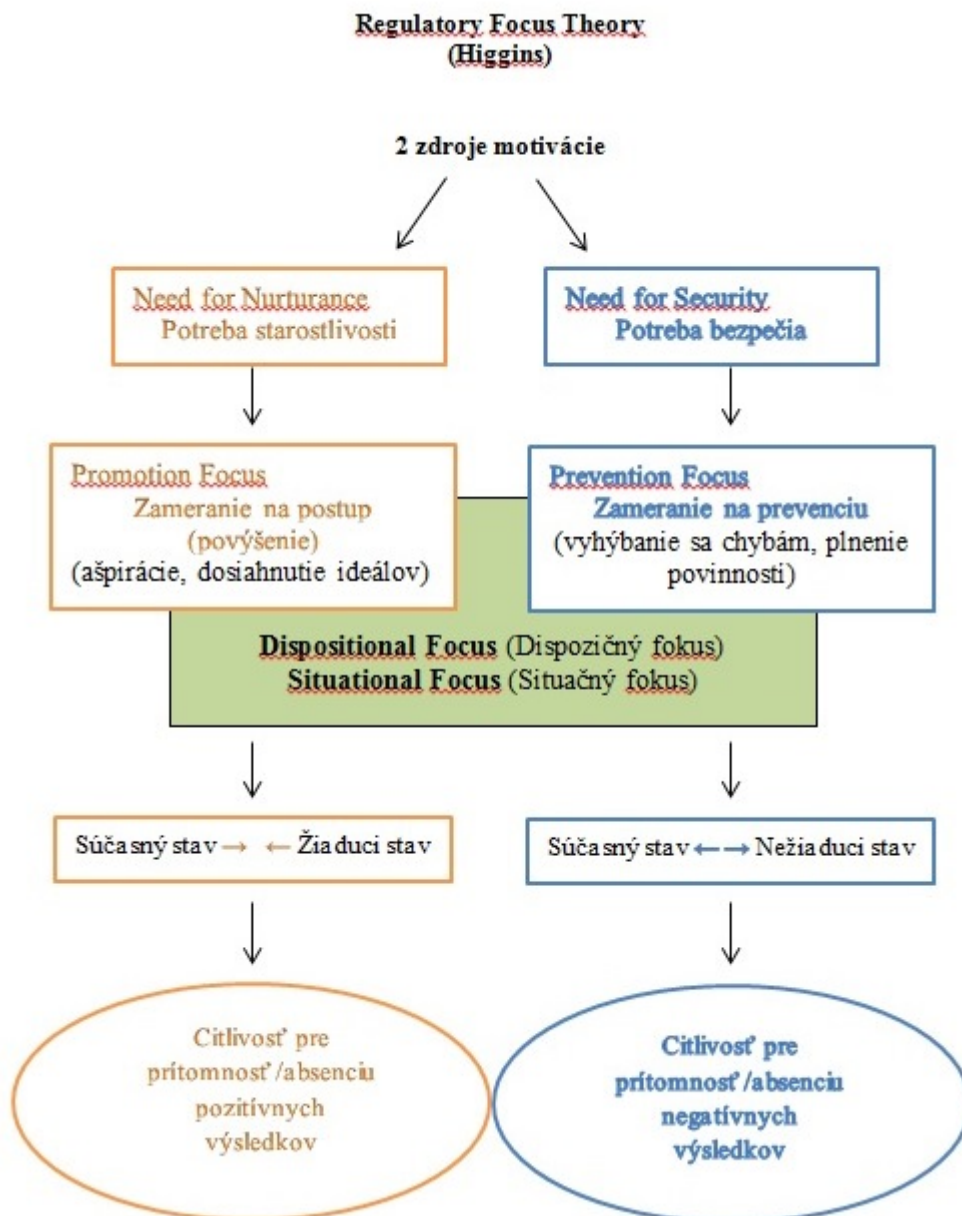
Regulatory Focus Theory
(Higgins)

2 zdroje motivácie

Need for Nurturance
Potreba starostlivosti

Need for Security
Potreba bezpečia

Promotion Focus
Zameranie na postup (povýšenie)
(ašpirácie, dosiahnutie ideálov)

Prevention Focus
Zameranie na prevenciu
(vyhýbanie sa chybám, plnenie povinnosti)

Dispositional Focus (Dispozičný fokus)
Situational Focus (Situačný fokus)

Súčasný stav → ← Žiaduci stav

Súčasný stav ← → Nežiaduci stav

Citlivosť pre prítomnosť /absenciu pozitívnych výsledkov

Citlivosť pre prítomnosť /absenciu negatívnych výsledkov